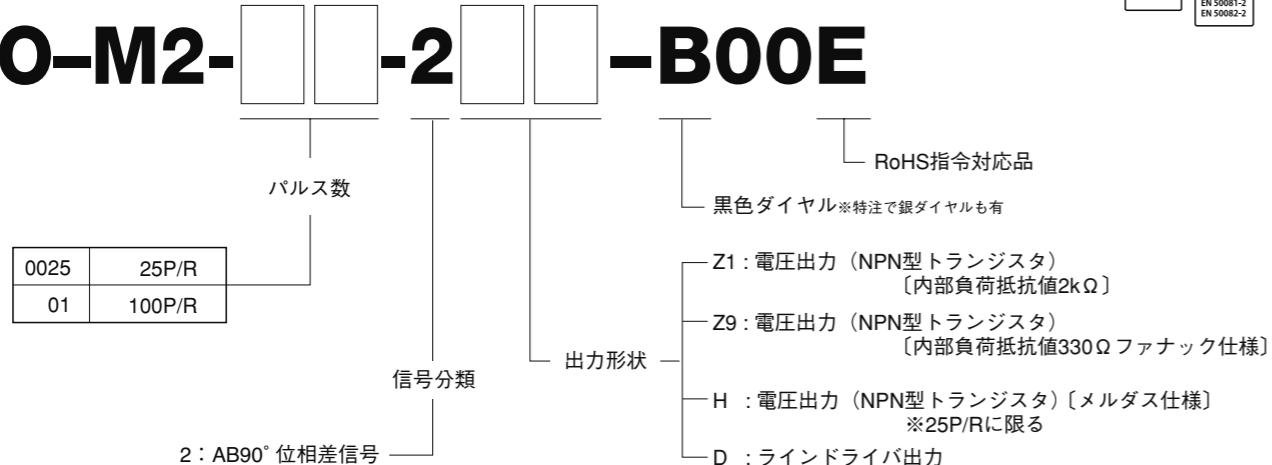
EN 50081-2
EN 50082-2

O–M2-  -2  –B00E

RoHS指令対応品

パルス数

黒色ダイヤル※特注で銀ダイヤルも有

| 0025 | 25P/R |
|---|---|
| 01 | 100P/R |

Z1：電圧出力（NPN型トランジスタ）〔内部負荷抵抗値2kΩ〕

Z9：電圧出力（NPN型トランジスタ）〔内部負荷抵抗値330Ωファナック仕様〕

出力形状

信号分類

H ：電圧出力（NPN型トランジスタ）〔メルダス仕様〕※25P/Rに限る

2：AB90°位相差信号

D ：ラインドライバ出力